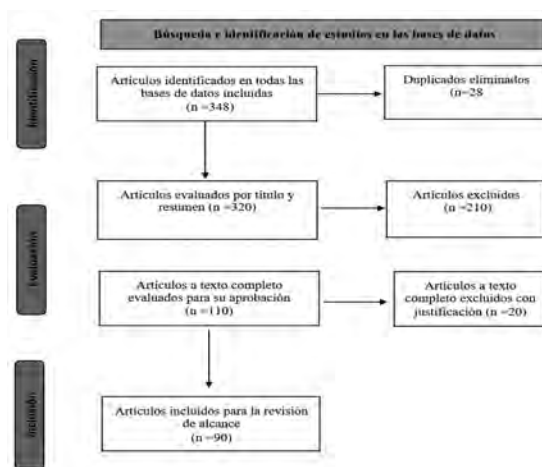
Búsqueda e identificación de estudios en las bases de datos

Identificación

Artículos identificados en todas las bases de datos incluidas (n =348)

Duplicados eliminados (n=28)

Artículos evaluados por título y resumen (n =320)

Artículos excluidos (n =210)

Evaluación

Artículos a texto completo evaluados para su aprobación (n =110)

Artículos a texto completo excluidos con justificación (n =20)

Incluido

Artículos incluidos para la revisión de alcance (n =90)